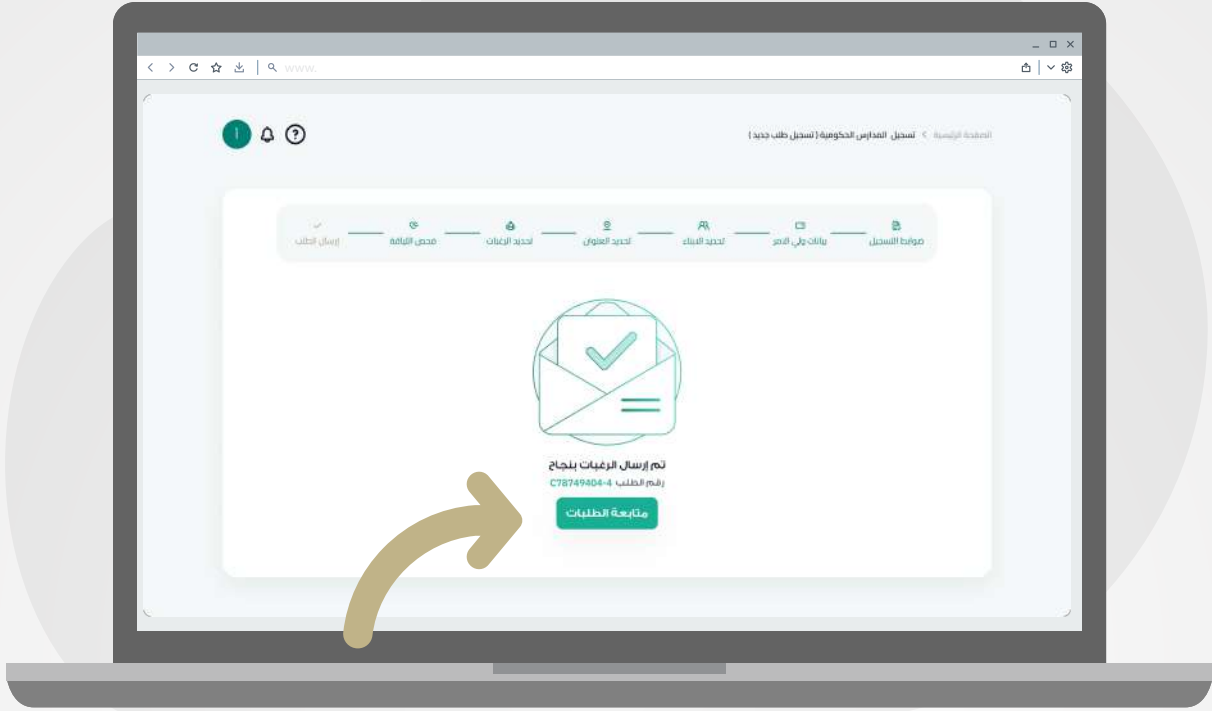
www.

الصفحة الرئيسية > تسجيل المدارس الحكومية ( تسجيل طلب جديد )

ضوابط التسجيل
بيانات ولي الأمر
تحديد الأبناء
تحديد العنوان
تحديد الرغبات
فحص اللياقة
إرسال الطلب

تم إرسال الرغبات بنجاح
رقم الطلب C78749404-4
متابعة الطلبات